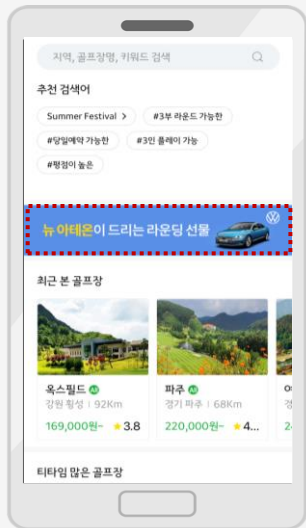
지역, 골프장명, 키워드 검색

추천 검색어

Summer Festival >

#3부 라운드 가능한

#당일예약 가능한

#3인 플레이 가능한

#평점이 높은

뉴 아테온이 드리는 라운딩 선물

최근 본 골프장

옥스필드

강원 횡성 | 92Km

169,000원~ ★3.8

파주

경기 파주 | 68Km

220,000원~ ★4...

티타임 많은 골프장